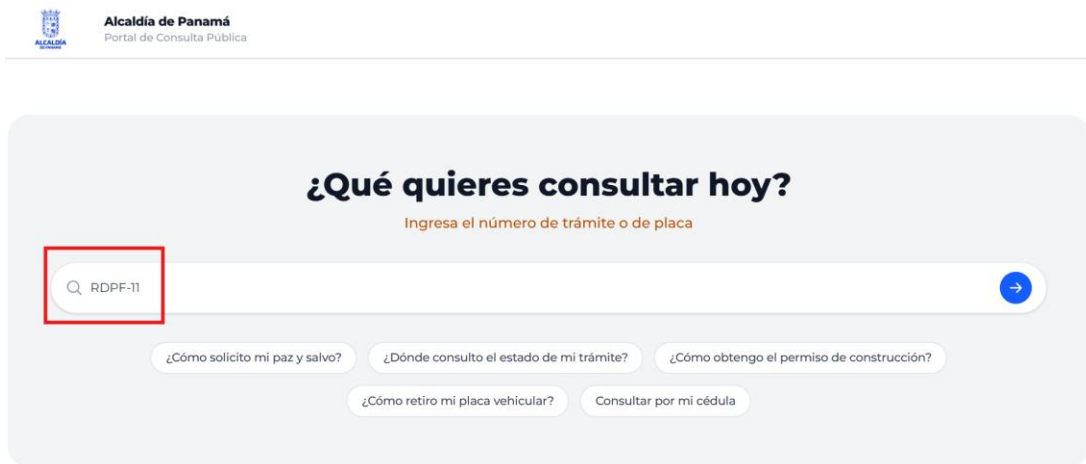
ALCALDÍA

Alcaldía de Panamá
Portal de Consulta Pública

¿Qué quieres consultar hoy?

Ingresa el número de trámite o de placa

RDPF-11

¿Cómo solicito mi paz y salvo?

¿Dónde consulto el estado de mi trámite?

¿Cómo obtengo el permiso de construcción?

¿Cómo retiro mi placa vehicular?

Consultar por mi cédula